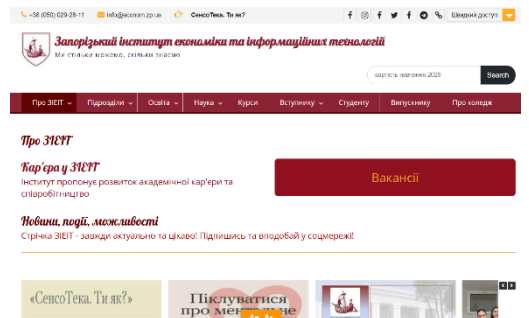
+38 (050) 029-28-11 info@zeonom.zp.ua СенсоТека. Ти як? Швидкий доступ

Запорізький інститут економіки та інформаційних технологій
Ми стільки можемо, скільки знаємо

вартість навчання 2026 Search

Про ЗІЕІТ Підрозділи Освіта Наука Курси Вступнику Студенту Випускнику Про коледж

Про ЗІЕІТ

Кар'єра у ЗІЕІТ
Інститут пропонує розвиток академічної кар'єри та співробітництво

Вакансії

Новини, події, можливості
Стрічка ЗІЕІТ - завжди актуально та цікаво! Підпишись та вподобай у соцмережі!

«СенсоТека. Ти як?»

Піклуватися про ментальне